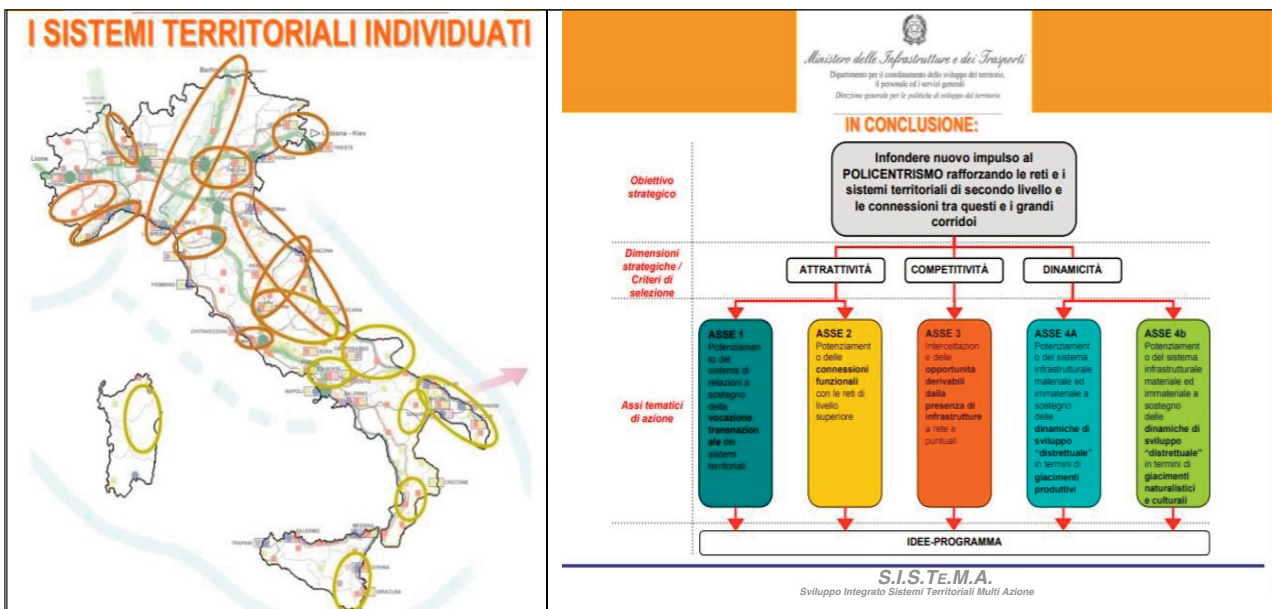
I SISTEMI TERRITORIALI INDIVIDUATI

Berlino

Lubiana - Kiev

TRIESTE

VENEZIA

Lione

ANCONA

PIOMBINO

CIVITAVECCHIA

NAPOLI

SALERNO

CROTONE

PALERMO

TRAPANI

CATANIA

SIRACUSA

Ministero delle Infrastrutture e dei Trasporti
Dipartimento per il coordinamento dello sviluppo del territorio, il personale ed i servizi generali
Direzione generale per le politiche di sviluppo del territorio

IN CONCLUSIONE:

Obiettivo strategico

Infondere nuovo impulso al POLICENTRISMO rafforzando le reti e i sistemi territoriali di secondo livello e le connessioni tra questi e i grandi corridoi

Dimensioni strategiche / Criteri di selezione

ATTRATTIVITÀ

COMPETITIVITÀ

DINAMICITÀ

Assi tematici di azione

ASSE 1
Potenziamento del sistema di relazioni a sostegno della vocazione transnazionale dei sistemi territoriali

ASSE 2
Potenziamento delle connessioni funzionali con le reti di livello superiore

ASSE 3
Intercettazione delle opportunità derivabili dalla presenza di infrastrutture a rete e puntuali

ASSE 4A
Potenziamento del sistema infrastrutturale materiale ed immateriale a sostegno delle dinamiche di sviluppo "distrettuale" in termini di giacimenti produttivi

ASSE 4b
Potenziamento del sistema infrastrutturale materiale ed immateriale a sostegno delle dinamiche di sviluppo "distrettuale" in termini di giacimenti naturalistici e culturali

IDEE-PROGRAMMA

S.I.S.TE.M.A.
Sviluppo Integrato Sistemi Territoriali Multi Azione